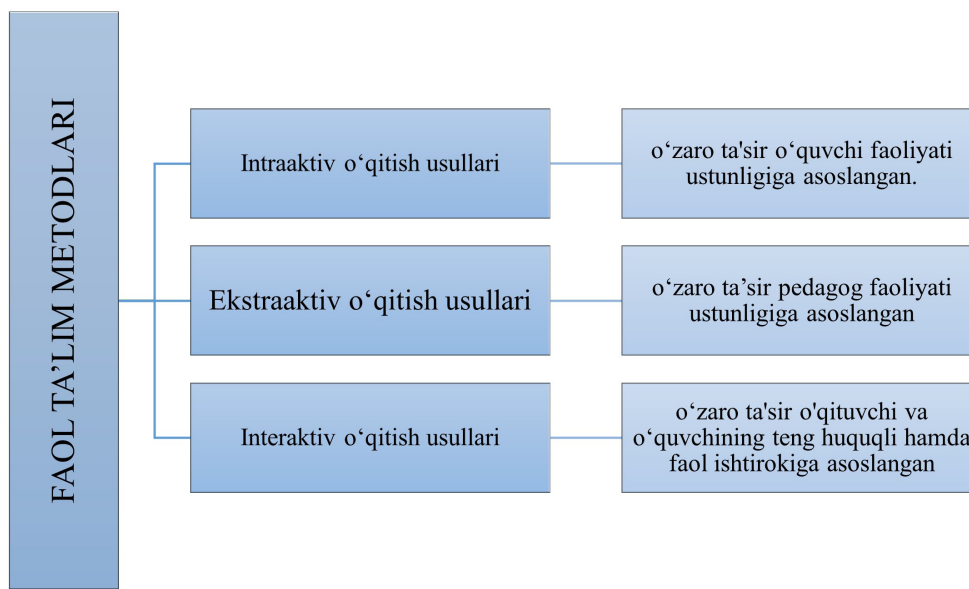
FAOL TA’LIM METODLARI

Intraaktiv o‘qitish usullari

o‘zaro ta'sir o‘quvchi faoliyati ustunligiga asoslangan.

Ekstraaktiv o‘qitish usullari

o‘zaro ta’sir pedagog faoliyati ustunligiga asoslangan

Interaktiv o‘qitish usullari

o‘zaro ta'sir o'qituvchi va o‘quvchining teng huquqli hamda faol ishtirokiga asoslangan